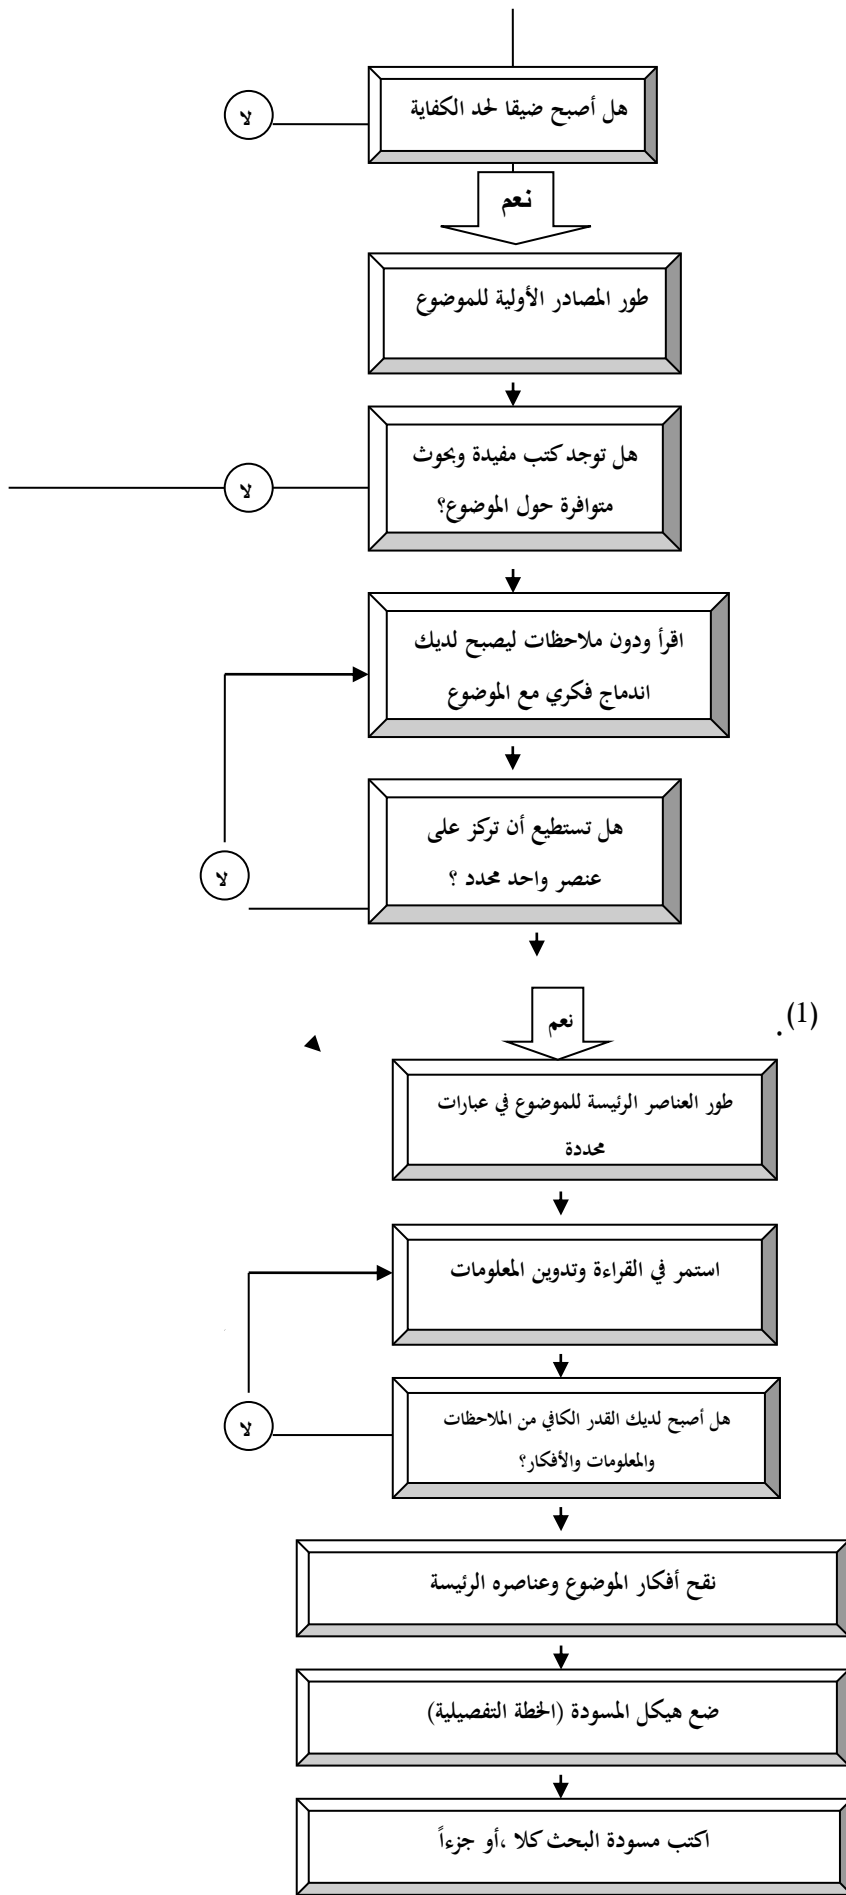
هل أصبح ضيقا لحد الكفاية

لا

نعم

طور المصادر الأولية للموضوع

هل توجد كتب مفيدة وبحوث متوافرة حول الموضوع؟

لا

اقرأ ودون ملاحظات ليصبح لديك اندماج فكري مع الموضوع

هل تستطيع أن تركز على عنصر واحد محدد ؟

لا

.(1)

نعم

طور العناصر الرئيسة للموضوع في عبارات محددة

استمر في القراءة وتدوين المعلومات

هل أصبح لديك القدر الكافي من الملاحظات والمعلومات والأفكار؟

لا

نقح أفكار الموضوع وعناصره الرئيسة

ضع هيكل المسودة (الخطة التفصيلية)

اكتب مسودة البحث كلا ،أو جزءاً